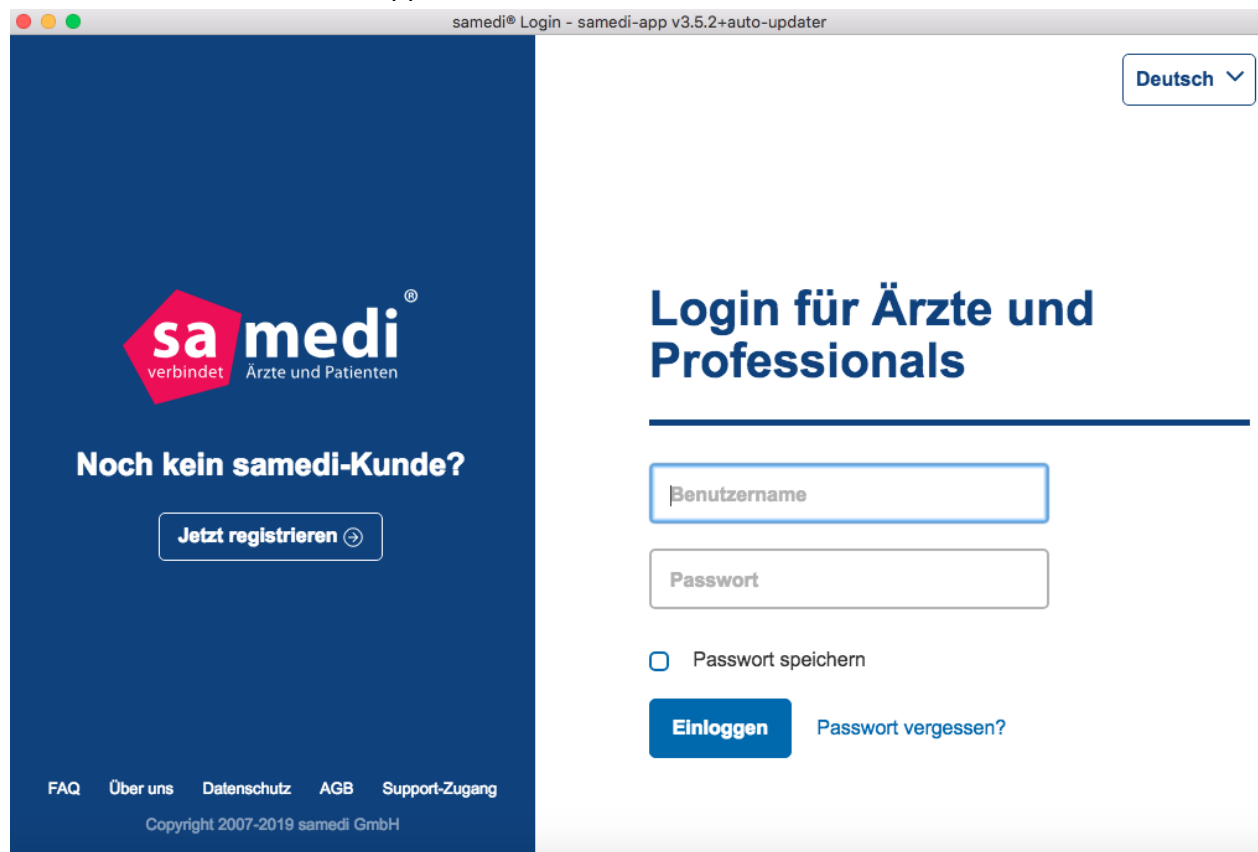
samedi® Login - samedi-app v3.5.2+auto-updater

samedi®
verbindet Ärzte und Patienten

Noch kein samedi-Kunde?

Jetzt registrieren

FAQ Über uns Datenschutz AGB Support-Zugang

Copyright 2007-2019 samedi GmbH

Deutsch

Login für Ärzte und Professionals

Benutzername

Passwort

Passwort speichern

Einloggen

Passwort vergessen?